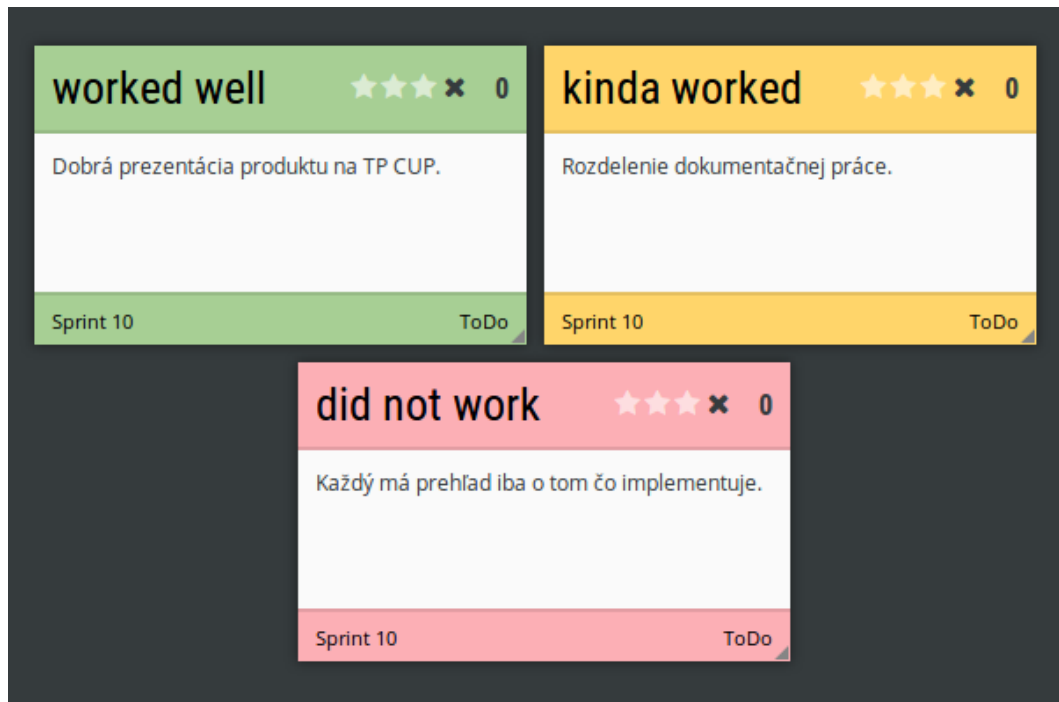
worked well ★★★ ✖ 0

Dobrá prezentácia produktu na TP CUP.

Sprint 10 ToDo

kinda worked ★★★ ✖ 0

Rozdelenie dokumentačnej práce.

Sprint 10 ToDo

did not work ★★★ ✖ 0

Každý má prehľad iba o tom čo implementuje.

Sprint 10 ToDo